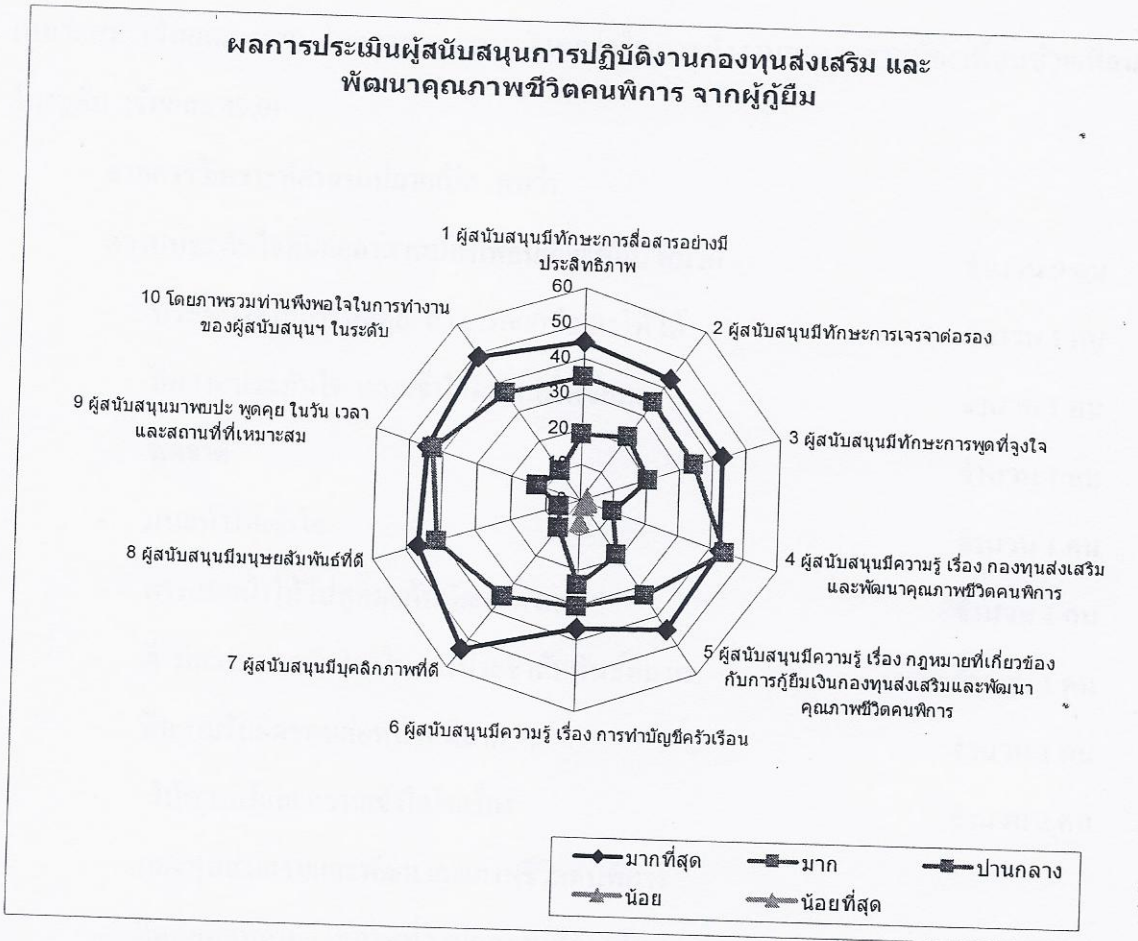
ผลการประเมินผู้สนับสนุนการปฏิบัติงานกองทุนส่งเสริม และ พัฒนาคุณภาพชีวิตคนพิการ จากผู้กู้ยืม

1 ผู้สนับสนุนมีทักษะการสื่อสารอย่างมีประสิทธิภาพ

2 ผู้สนับสนุนมีทักษะการเจรจาต่อรอง

3 ผู้สนับสนุนมีทักษะการพูดที่จูงใจ

4 ผู้สนับสนุนมีความรู้ เรื่อง กองทุนส่งเสริมและพัฒนาคุณภาพชีวิตคนพิการ

5 ผู้สนับสนุนมีความรู้ เรื่อง กฎหมายที่เกี่ยวข้องกับการกู้ยืมเงินกองทุนส่งเสริมและพัฒนาคุณภาพชีวิตคนพิการ

6 ผู้สนับสนุนมีความรู้ เรื่อง การทำบัญชีครัวเรือน

7 ผู้สนับสนุนมีบุคลิกภาพที่ดี

8 ผู้สนับสนุนมีมนุษยสัมพันธ์ที่ดี

9 ผู้สนับสนุนมาพบปะ พูดคุย ในวัน เวลา และสถานที่ที่เหมาะสม

10 โดยภาพรวมท่านพึงพอใจในการทำงานของผู้สนับสนุนฯ ในระดับ

60
50
40
30
20
10
0

มากที่สุด
มาก
ปานกลาง
น้อย
น้อยที่สุด